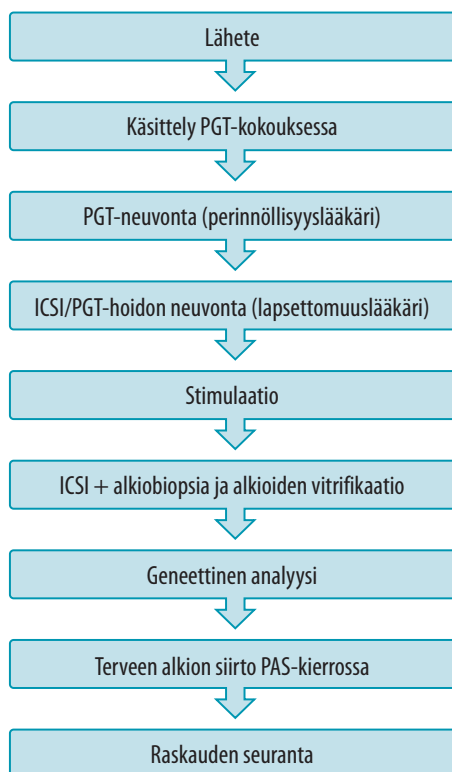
Lähete

Käsittely PGT-kokouksessa

PGT-neuvonta (perinnöllisyyslääkäri)

ICSI/PGT-hoidon neuvonta (lapsettomuuslääkäri)

Stimulaatio

ICSI + alkiobiopsia ja alkioiden vitrifikaatio

Geneettinen analyysi

Terveen alkion siirto PAS-kierrossa

Raskauden seuranta